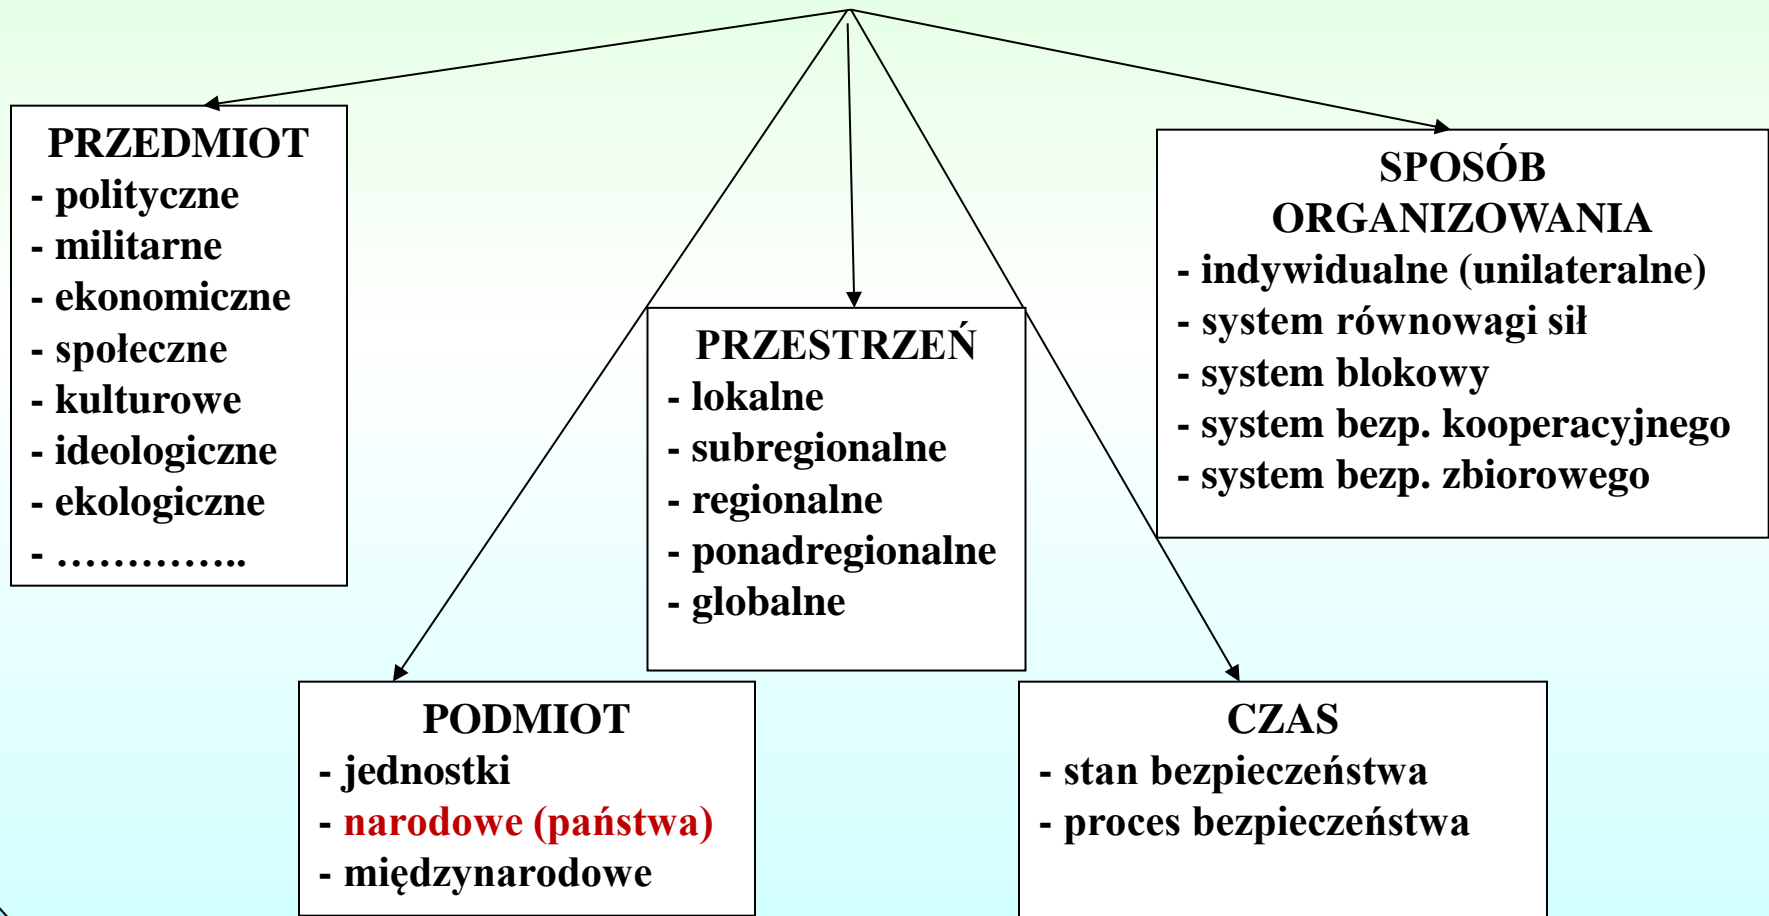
PRZEDMIOT
- polityczne
- militarne
- ekonomiczne
- społeczne
- kulturowe
- ideologiczne
- ekologiczne
- …………..

PRZESTRZEŃ
- lokalne
- subregionalne
- regionalne
- ponadregionalne
- globalne

SPOSÓB ORGANIZOWANIA
- indywidualne (unilateralne)
- system równowagi sił
- system blokowy
- system bezp. kooperacyjnego
- system bezp. zbiorowego

PODMIOT
- jednostki
- narodowe (państwa)
- międzynarodowe

CZAS
- stan bezpieczeństwa
- proces bezpieczeństwa